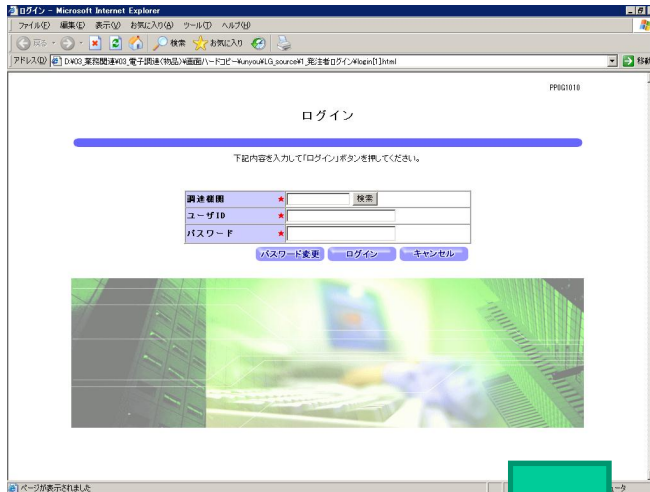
ログイン - Microsoft Internet Explorer

ファイル(F) 編集(E) 表示(V) お気に入り(A) ツール(T) ヘルプ(H)

戻る 検索 お気に入り

アドレス(D) D:¥03_業務関連¥03_電子調達(物品)¥画面ハードコピー¥unyou¥LG_source¥1_発注者ログイン¥login[1].html 移動

PP0G1010

ログイン

下記内容を入力して「ログイン」ボタンを押してください。

| 調達機関 | ★ 検索 |
|---|---|
| ユーザID | ★ |
| パスワード | ★ |

パスワード変更 ログイン キャンセル

ページが表示されました

ータ